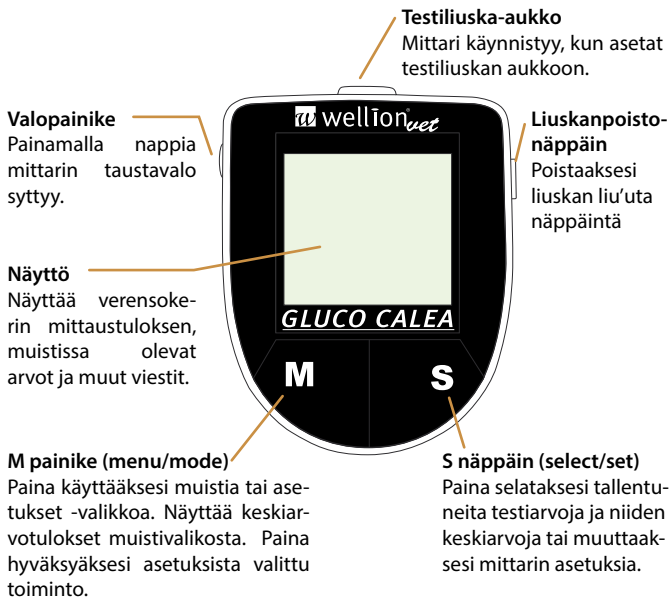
Testiliuska-aukko
Mittari käynnistyy, kun asetat testiliuskan aukkoon.

Valopainike
Painamalla nappia mittarin taustavalo syttyy.

Liuskanpoistonäppäin
Poistaaksesi liuskan liu'uta näppäintä

wellion vet

Näyttö
Näyttää verensokerin mittaustuloksen, muistissa olevat arvot ja muut viestit.

GLUCO CALEA

M

S

M painike (menu/mode)
Paina käyttääksesi muistia tai asetukset -valikkoa. Näyttää keskiarvotulokset muistivalikosta. Paina hyväksyäksesi asetuksista valittu toiminto.

S näppäin (select/set)
Paina selataksesi tallentuneita testiarvoja ja niiden keskiarvoja tai muuttaaksesi mittarin asetuksia.